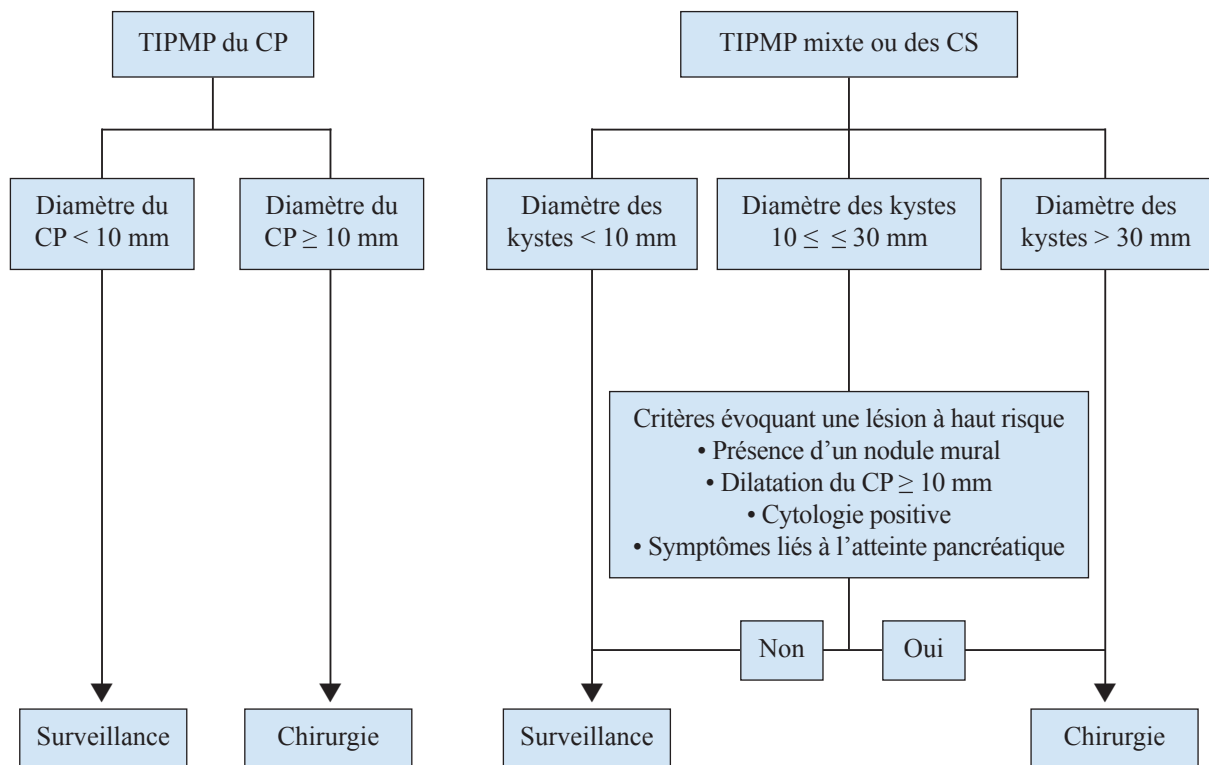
TIPMP du CP

Diamètre du CP < 10 mm

Diamètre du CP $\geq$ 10 mm

Surveillance

Chirurgie

TIPMP mixte ou des CS

Diamètre des kystes < 10 mm

Diamètre des kystes 10 $\leq$ $\leq$ 30 mm

Diamètre des kystes > 30 mm

Critères évoquant une lésion à haut risque
• Présence d'un nodule mural
• Dilatation du CP $\geq$ 10 mm
• Cytologie positive
• Symptômes liés à l'atteinte pancréatique

Non

Oui

Surveillance

Chirurgie